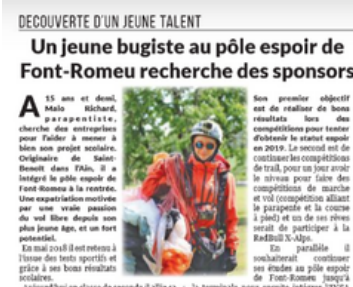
DECOUVERTE D'UN JEUNE TALENT

Un jeune bugiste au pôle espoir de Font-Romeu recherche des sponsors

A 15 ans et demi, Malo Richard, parapentiste, cherche des entreprises pour l'aider à mener à bien son projet scolaire. Originaire de Saint-Benoît dans l'Ain, il a intégré le pôle espoir de Font-Romeu à la rentrée. Une expatriation motivée par une vraie passion du vol libre depuis son plus jeune âge, et un fort potentiel.

En mai 2018 il est retenu à l'issue des tests sportifs et grâce à ses bons résultats scolaires. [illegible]

Son premier objectif est de réaliser de bons résultats lors des compétitions pour tenter d'obtenir le statut espoir en 2019. Le second est de continuer les compétitions de trail, pour un jour avoir le niveau pour faire des compétitions de marche et vol (compétition alliant le parapente et la course à pied) et un de ses rêves serait de participer à la RedBull X-Alps.

En parallèle il souhaiterait continuer ses études au pôle espoir de Font-Romeu jusqu'à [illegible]